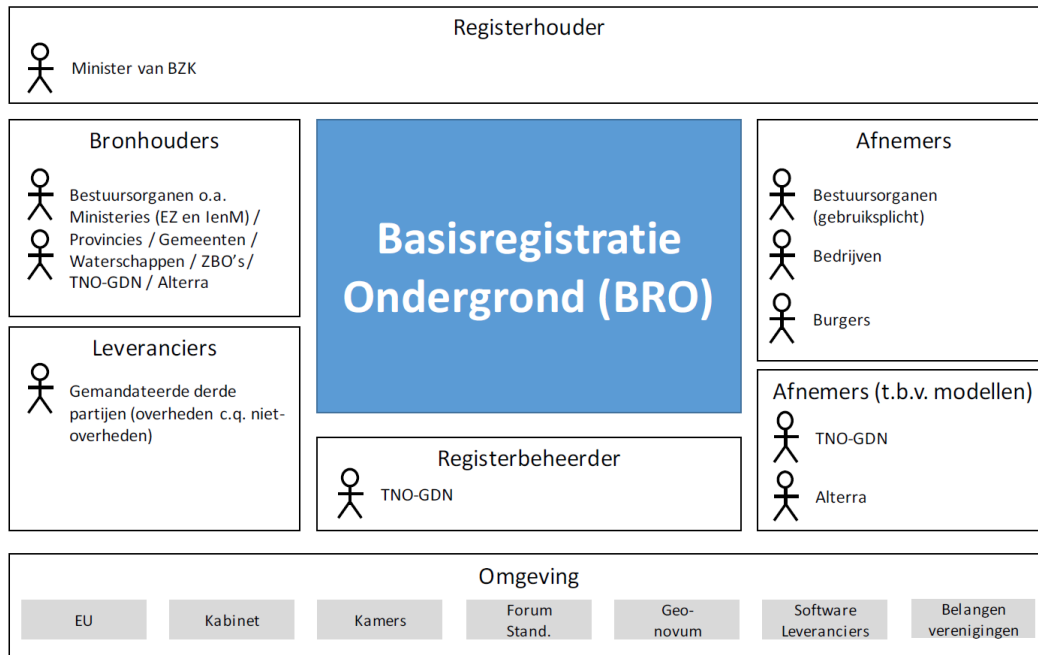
Registerhouder

Minister van BZK

Bronhouders

Bestuursorganen o.a. Ministeries (EZ en IenM) / Provincies / Gemeenten / Waterschappen / ZBO's / TNO-GDN / Alterra

Leveranciers

Gemandateerde derde partijen (overheden c.q. niet-overheden)

Basisregistratie Ondergrond (BRO)

Registerbeheerder

TNO-GDN

Afnemers

Bestuursorganen (gebruiksplicht)

Bedrijven

Burgers

Afnemers (t.b.v. modellen)

TNO-GDN

Alterra

Omgeving

EU

Kabinet

Kamers

Forum Stand.

Geo-novum

Software Leveranciers

Belangen verenigingen